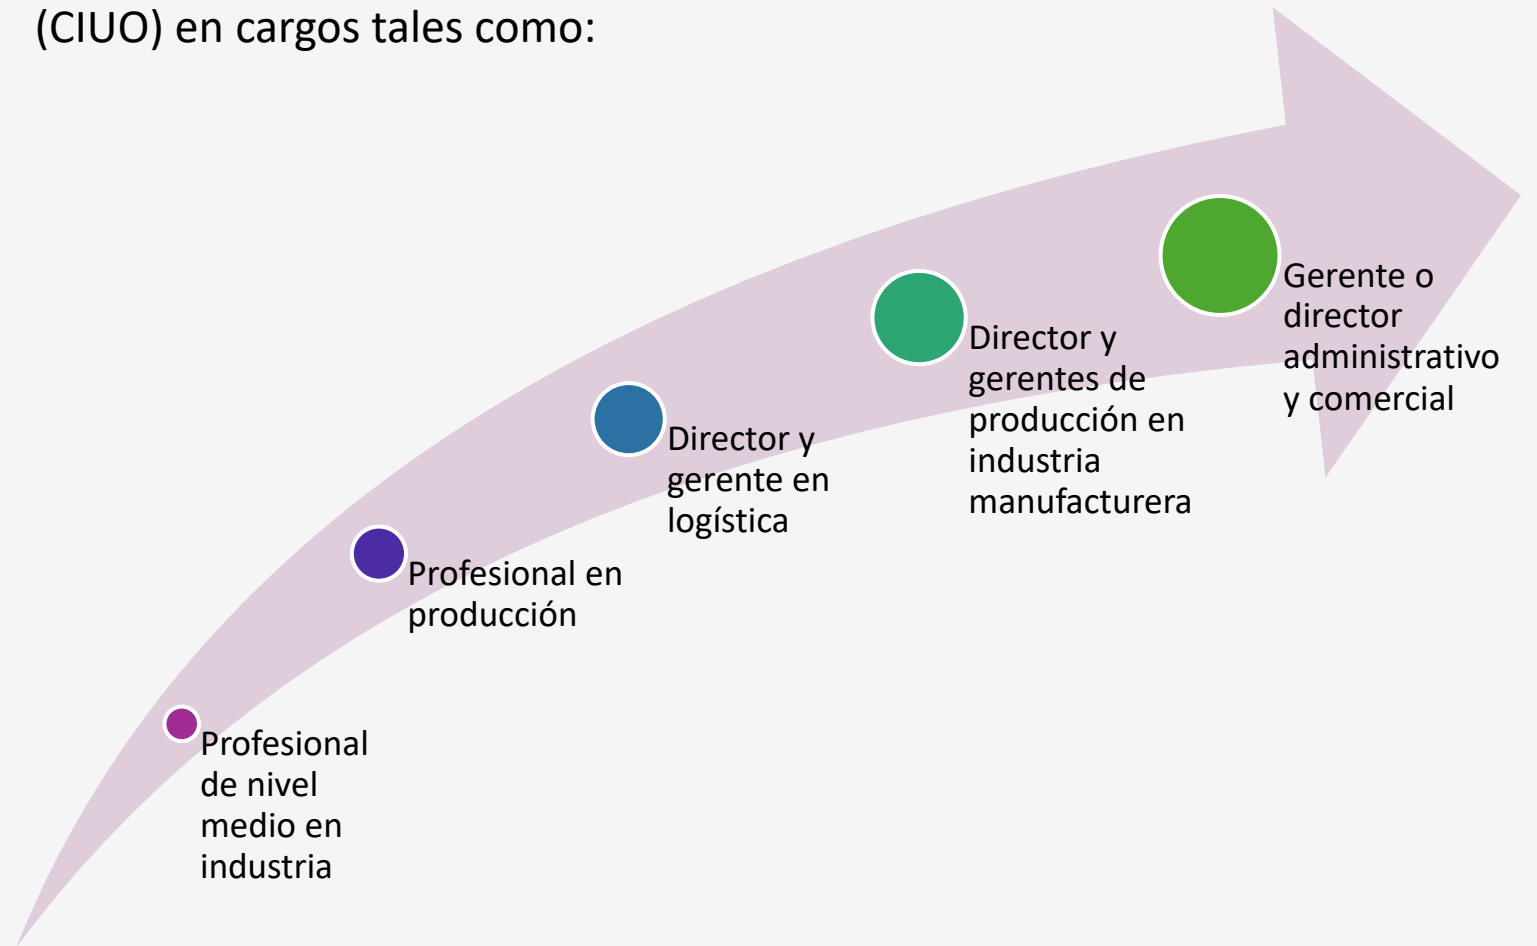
(CIUO) en cargos tales como:

Profesional de nivel medio en industria

Profesional en producción

Director y gerente en logística

Director y gerentes de producción en industria manufacturera

Gerente o director administrativo y comercial